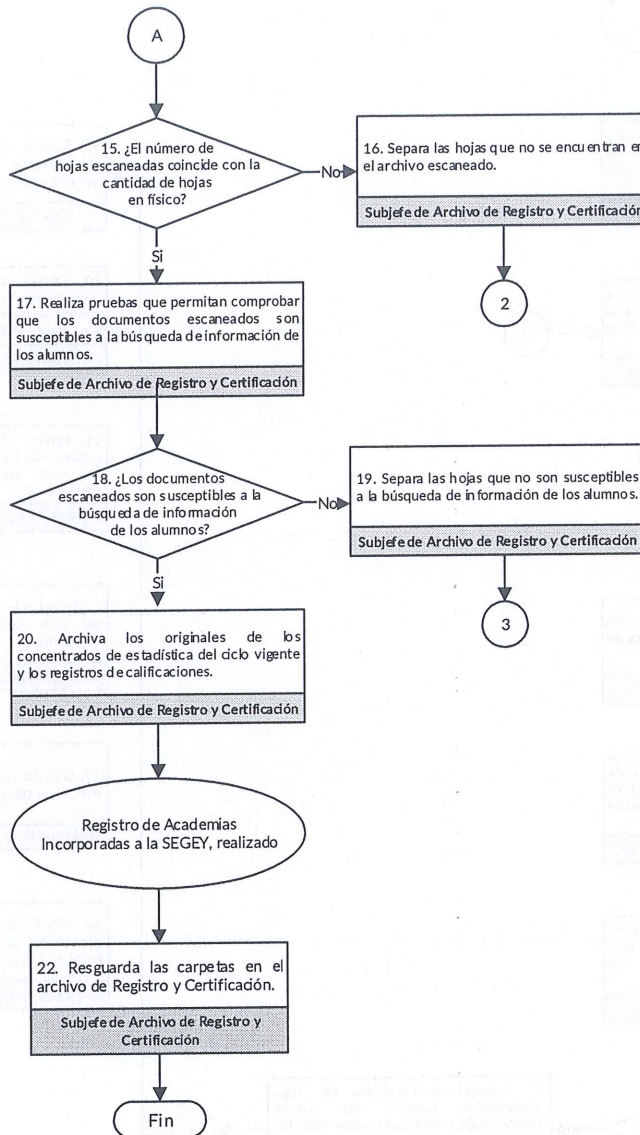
A

15. ¿El número de hojas escaneadas coincide con la cantidad de hojas en físico?

No

16. Separa las hojas que no se encuentran en el archivo escaneado.

Subjefe de Archivo de Registro y Certificación

2

Si

17. Realiza pruebas que permitan comprobar que los documentos escaneados son susceptibles a la búsqueda de información de los alumnos.

Subjefe de Archivo de Registro y Certificación

18. ¿Los documentos escaneados son susceptibles a la búsqueda de información de los alumnos?

No

19. Separa las hojas que no son susceptibles a la búsqueda de información de los alumnos.

Subjefe de Archivo de Registro y Certificación

3

Si

20. Archiva los originales de los concentrados de estadística del ciclo vigente y los registros de calificaciones.

Subjefe de Archivo de Registro y Certificación

Registro de Academias Incorporadas a la SEGEY, realizado

22. Resguarda las carpetas en el archivo de Registro y Certificación.

Subjefe de Archivo de Registro y Certificación

Fin